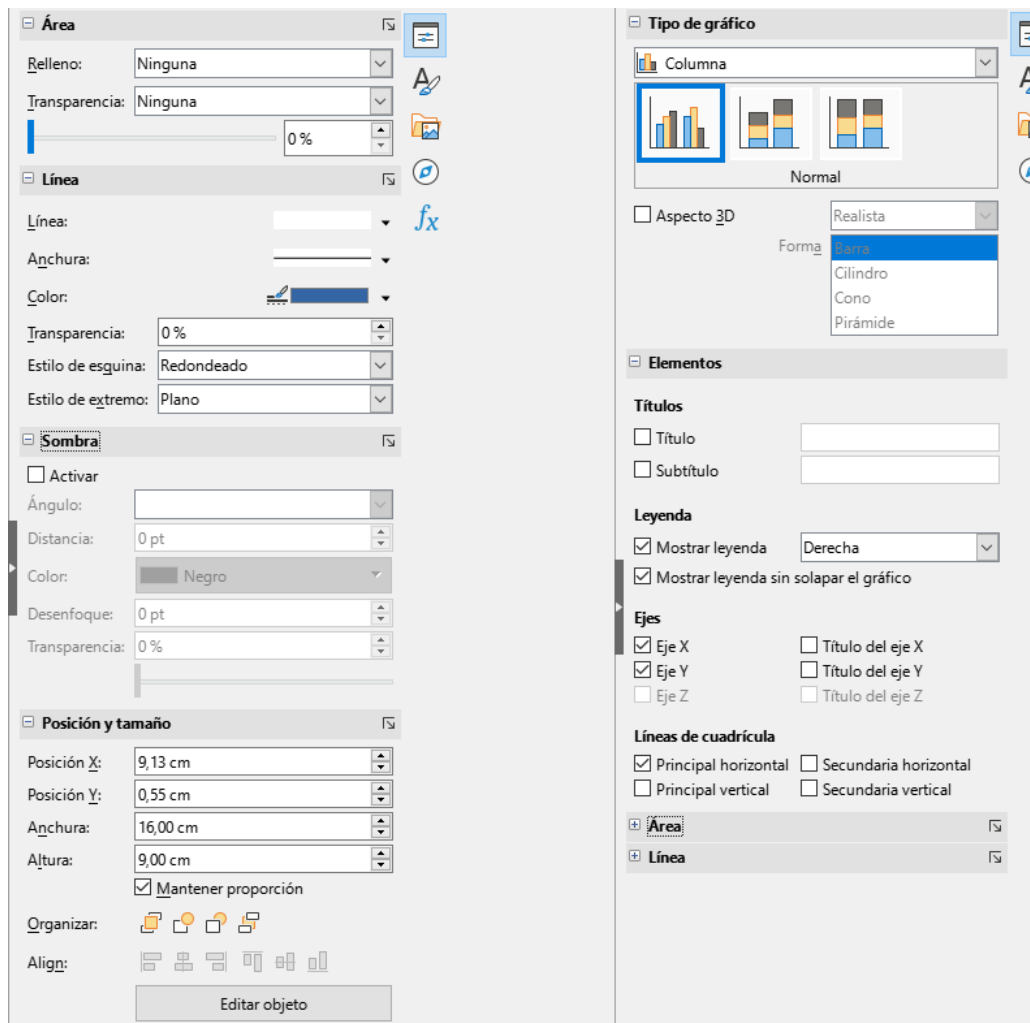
Área

Relleno: Ninguna

Transparencia: Ninguna

0 %

Línea

Línea:

Anchura:

Color:

Transparencia: 0 %

Estilo de esquina: Redondeado

Estilo de extremo: Plano

Sombra

Activar

Ángulo:

Distancia: 0 pt

Color: Negro

Desenfoque: 0 pt

Transparencia: 0 %

Posición y tamaño

Posición X: 9,13 cm

Posición Y: 0,55 cm

Anchura: 16,00 cm

Altura: 9,00 cm

Mantener proporción

Organizar:

Align:

Editar objeto

$fx$

Tipo de gráfico

Columna

Normal

Aspecto 3D Realista

Forma Barra
Cilindro
Cono
Pirámide

Elementos

Títulos

Título

Subtítulo

Leyenda

Mostrar leyenda Derecha

Mostrar leyenda sin solapar el gráfico

Ejes

Eje X Título del eje X

Eje Y Título del eje Y

Eje Z Título del eje Z

Líneas de cuadrícula

Principal horizontal Secundaria horizontal

Principal vertical Secundaria vertical

Área

Línea